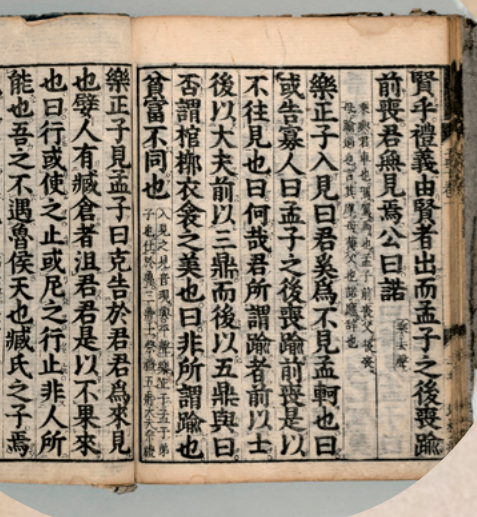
賢乎禮義由賢者出而孟子之後喪踰前喪君無見焉公曰諾

樂正子入見曰君奚爲不見孟軻也曰或告寡人曰孟子之後喪踰前喪是以不往見也曰何哉君所謂踰者前以士後以大夫前以三鼎而後以五鼎與曰否謂棺槨衣衾之美也曰非所謂踰也貧富不同也

樂正子見孟子曰克告於君君爲來見也嬖人有臧倉者沮君君是以不果來也曰行或使之止或尼之行止非人所能也吾之不遇魯侯天也臧氏之子焉